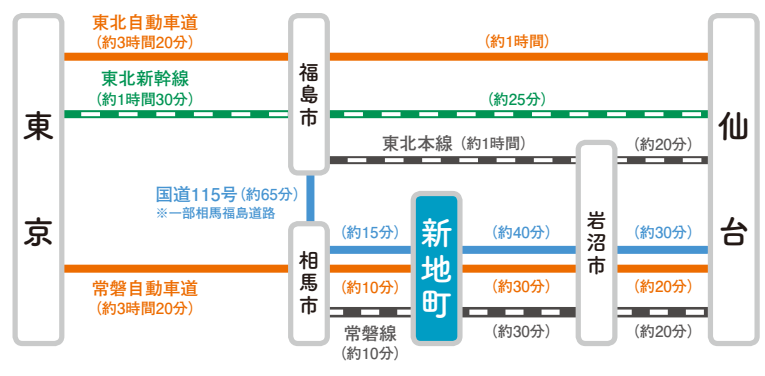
東京

東北自動車道
(約3時間20分)

東北新幹線
(約1時間30分)

福島市

(約1時間)

(約25分)

東北本線 (約1時間)

(約20分)

仙台

国道115号 (約65分)
※一部相馬福島道路

相馬市

(約15分)

新地町

(約40分)

岩沼市

(約30分)

常磐自動車道
(約3時間20分)

(約10分)

(約30分)

(約20分)

常磐線
(約10分)

(約30分)

(約20分)